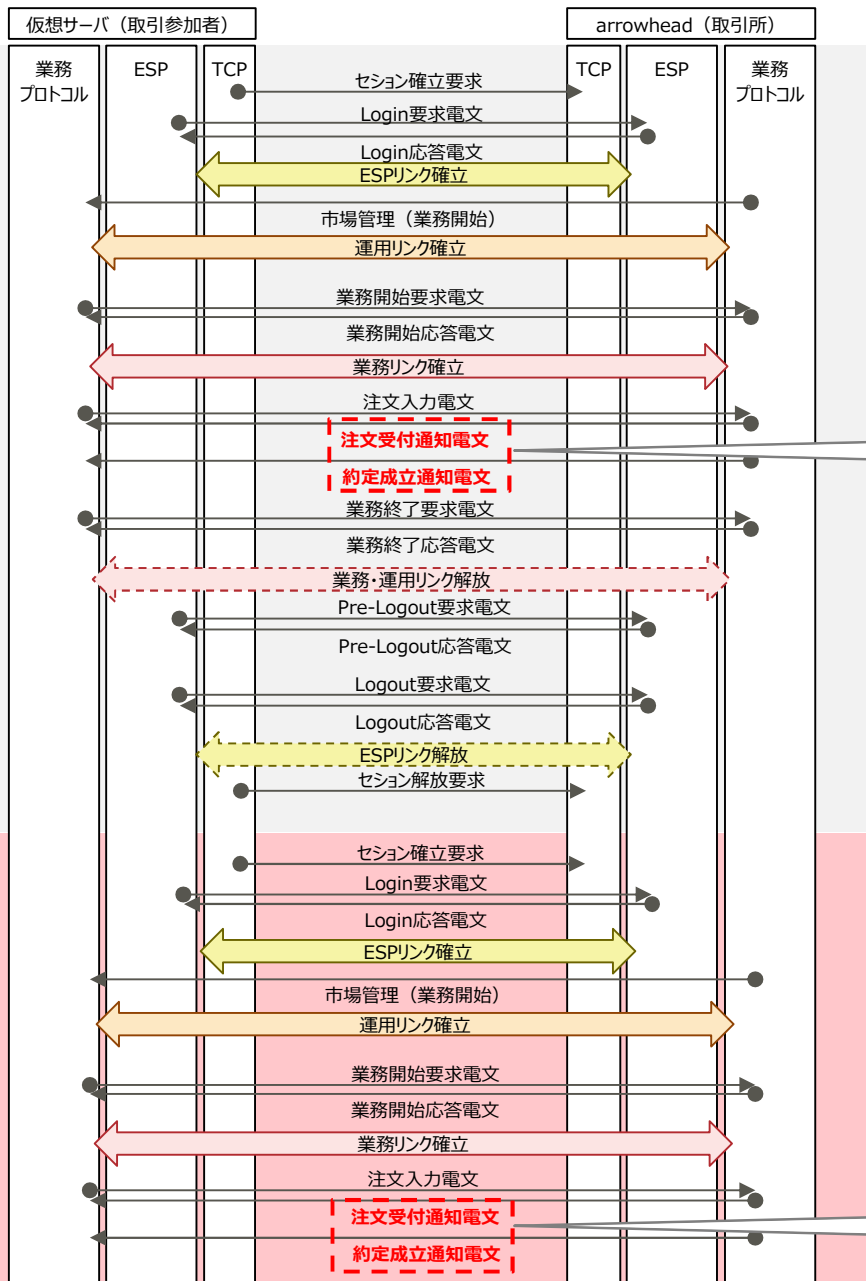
仮想サーバ（取引参加者）

arrowhead（取引所）

業務プロトコル

ESP

TCP

TCP

ESP

業務プロトコル

セション確立要求

Login要求電文

Login応答電文

ESPリンク確立

市場管理（業務開始）

運用リンク確立

業務開始要求電文

業務開始応答電文

業務リンク確立

注文入力電文

注文受付通知電文

約定成立通知電文

業務終了要求電文

業務終了応答電文

業務・運用リンク解放

Pre-Logout要求電文

Pre-Logout応答電文

Logout要求電文

Logout応答電文

ESPリンク解放

セション解放要求

セション確立要求

Login要求電文

Login応答電文

ESPリンク確立

市場管理（業務開始）

運用リンク確立

業務開始要求電文

業務開始応答電文

業務リンク確立

注文入力電文

注文受付通知電文

約定成立通知電文